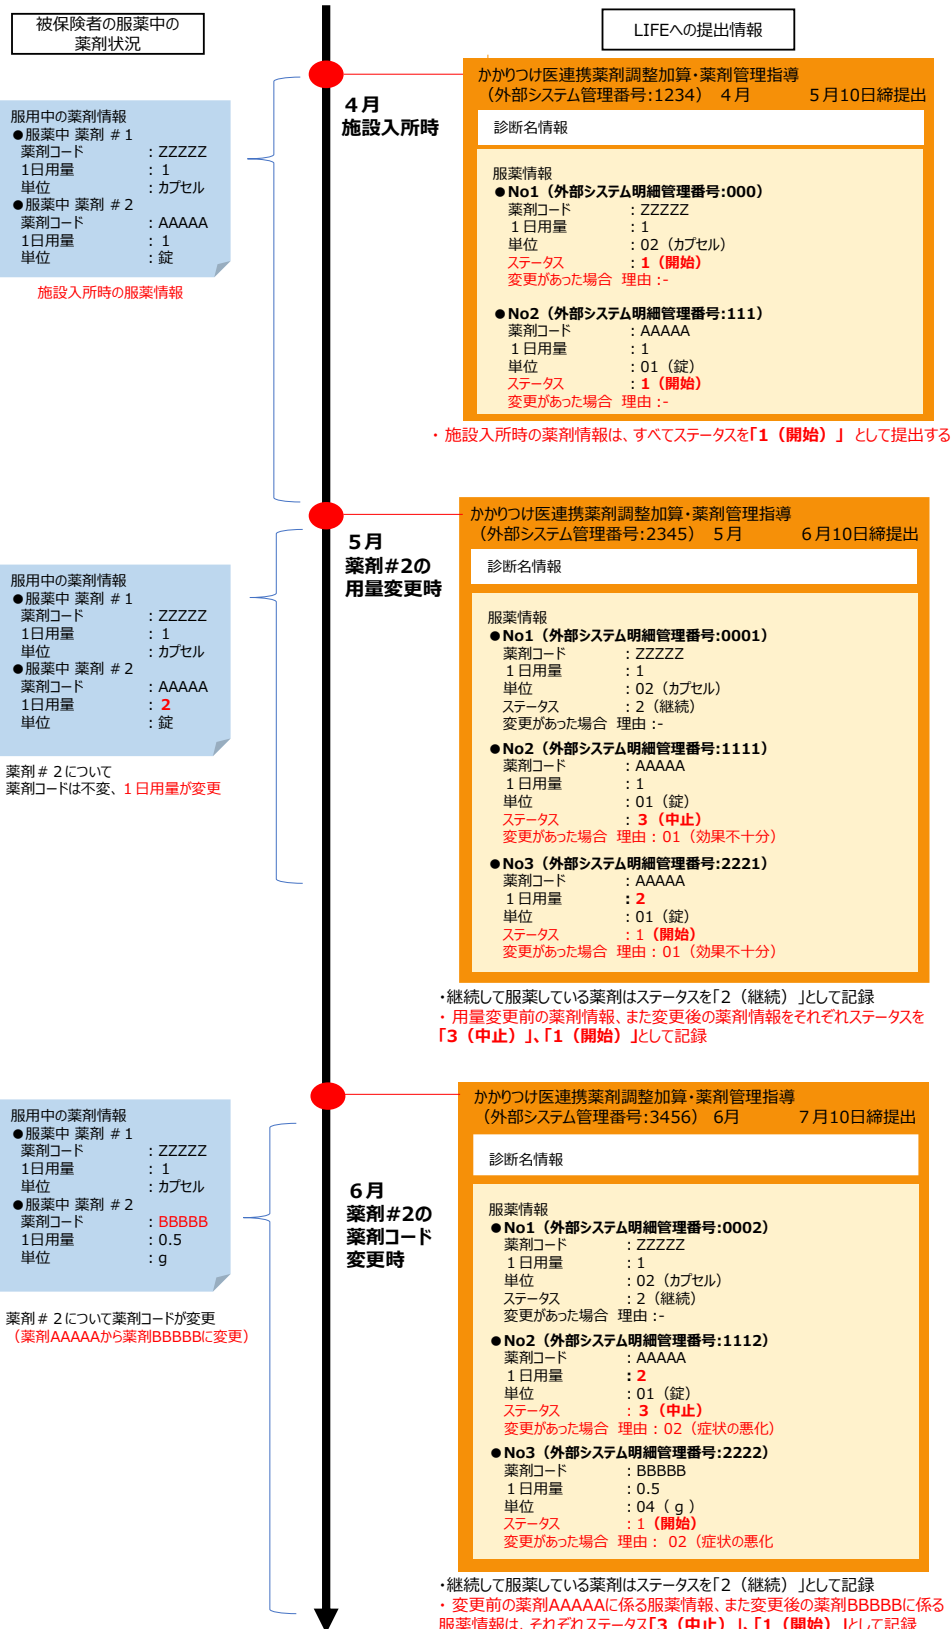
被保険者の服薬中の薬剤状況

LIFEへの提出情報

服用中の薬剤情報
●服薬中 薬剤＃1
薬剤コード　：ZZZZZ
1日用量　：1
単位　：カプセル
●服薬中 薬剤＃2
薬剤コード　：AAAAA
1日用量　：1
単位　：錠

施設入所時の服薬情報

4月
施設入所時

かかりつけ医連携薬剤調整加算・薬剤管理指導
（外部システム管理番号:1234）　4月　5月10日締提出

診断名情報

服薬情報
●No1（外部システム明細管理番号:000）
薬剤コード　：ZZZZZ
1日用量　：1
単位　：02（カプセル）
ステータス　：1（開始）
変更があった場合　理由：-

●No2（外部システム明細管理番号:111）
薬剤コード　：AAAAA
1日用量　：1
単位　：01（錠）
ステータス　：1（開始）
変更があった場合　理由：-

・施設入所時の薬剤情報は、すべてステータスを「1（開始）」として提出する

服用中の薬剤情報
●服薬中 薬剤＃1
薬剤コード　：ZZZZZ
1日用量　：1
単位　：カプセル
●服薬中 薬剤＃2
薬剤コード　：AAAAA
1日用量　：2
単位　：錠

薬剤＃2について
薬剤コードは不変、1日用量が変更

5月
薬剤#2の
用量変更時

かかりつけ医連携薬剤調整加算・薬剤管理指導
（外部システム管理番号:2345）　5月　6月10日締提出

診断名情報

服薬情報
●No1（外部システム明細管理番号:0001）
薬剤コード　：ZZZZZ
1日用量　：1
単位　：02（カプセル）
ステータス　：2（継続）
変更があった場合　理由：-
●No2（外部システム明細管理番号:1111）
薬剤コード　：AAAAA
1日用量　：1
単位　：01（錠）
ステータス　：3（中止）
変更があった場合　理由：01（効果不十分）
●No3（外部システム明細管理番号:2221）
薬剤コード　：AAAAA
1日用量　：2
単位　：01（錠）
ステータス　：1（開始）
変更があった場合　理由：01（効果不十分）

・継続して服薬している薬剤はステータスを「2（継続）」として記録
・用量変更前の薬剤情報、また変更後の薬剤情報をそれぞれステータスを「3（中止）」、「1（開始）」として記録

服用中の薬剤情報
●服薬中 薬剤＃1
薬剤コード　：ZZZZZ
1日用量　：1
単位　：カプセル
●服薬中 薬剤＃2
薬剤コード　：BBBBB
1日用量　：0.5
単位　：g

薬剤＃2について薬剤コードが変更
（薬剤AAAAAから薬剤BBBBBに変更）

6月
薬剤#2の
薬剤コード
変更時

かかりつけ医連携薬剤調整加算・薬剤管理指導
（外部システム管理番号:3456）　6月　7月10日締提出

診断名情報

服薬情報
●No1（外部システム明細管理番号:0002）
薬剤コード　：ZZZZZ
1日用量　：1
単位　：02（カプセル）
ステータス　：2（継続）
変更があった場合　理由：-
●No2（外部システム明細管理番号:1112）
薬剤コード　：AAAAA
1日用量　：2
単位　：01（錠）
ステータス　：3（中止）
変更があった場合　理由：02（症状の悪化）
●No3（外部システム明細管理番号:2222）
薬剤コード　：BBBBB
1日用量　：0.5
単位　：04（g）
ステータス　：1（開始）
変更があった場合　理由：02（症状の悪化

・継続して服薬している薬剤はステータスを「2（継続）」として記録
・変更前の薬剤AAAAAに係る服薬情報、また変更後の薬剤BBBBBに係る服薬情報は、それぞれステータス「3（中止）」、「1（開始）」として記録